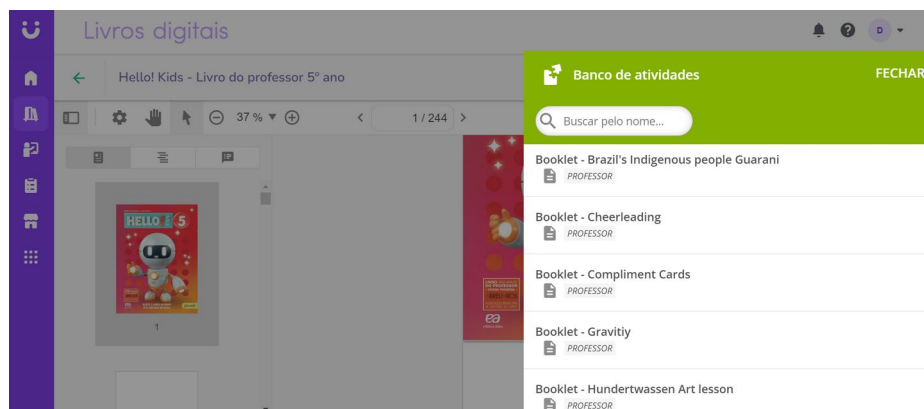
Livros digitais

D

Hello! Kids - Livro do professor 5º ano

37 %

1 / 244

HELLO 5

1

Banco de atividades

FECHAR

Buscar pelo nome...

Booklet - Brazil's Indigenous people Guarani
PROFESSOR

Booklet - Cheerleading
PROFESSOR

Booklet - Compliment Cards
PROFESSOR

Booklet - Gravitiy
PROFESSOR

Booklet - Hundertwassen Art lesson
PROFESSOR